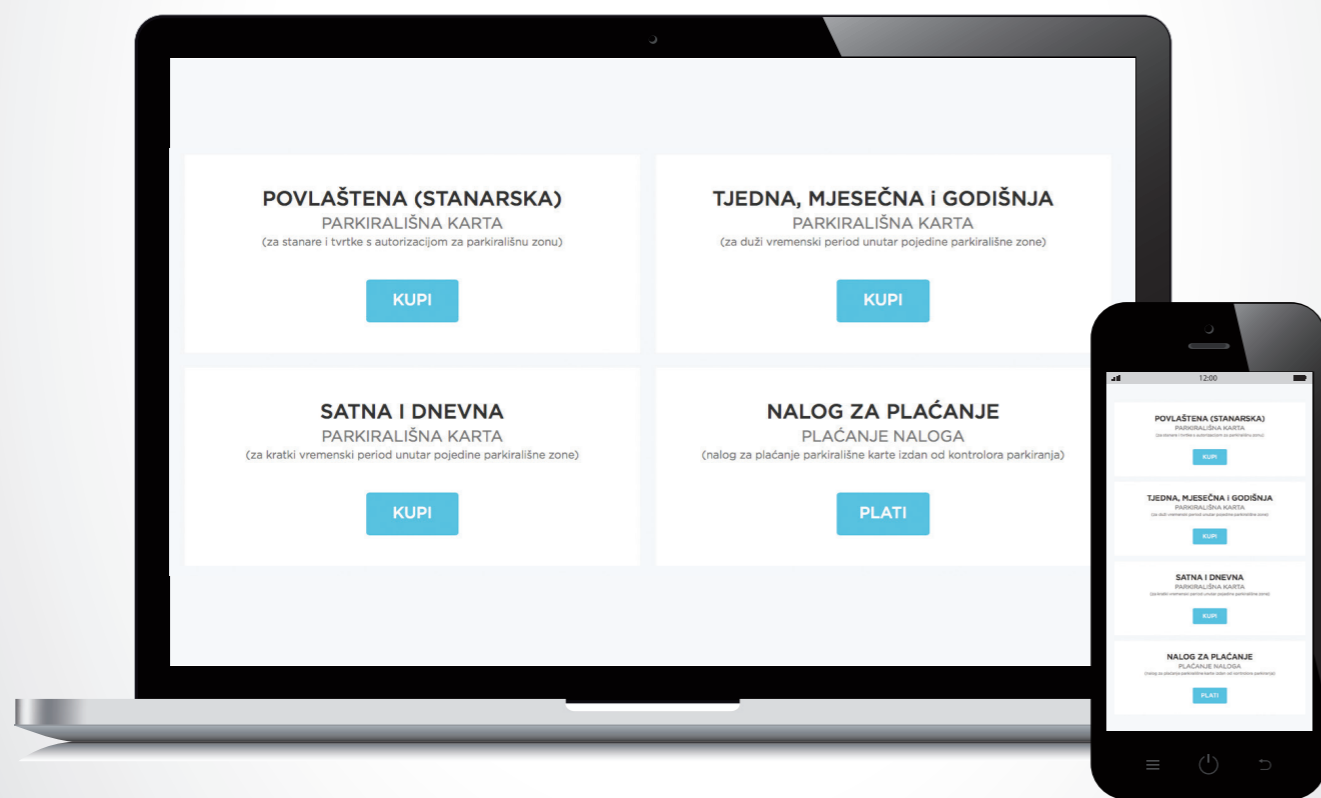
POVLAŠTENA (STANARSKA)
PARKIRALIŠNA KARTA
(za stanare i tvrtke s autorizacijom za parkirališnu zonu)

KUPI

TJEDNA, MJESEČNA i GODIŠNJA
PARKIRALIŠNA KARTA
(za duži vremenski period unutar pojedine parkirališne zone)

KUPI

SATNA I DNEVNA
PARKIRALIŠNA KARTA
(za kratki vremenski period unutar pojedine parkirališne zone)

KUPI

NALOG ZA PLAĆANJE
PLAĆANJE NALOGA
(nalog za plaćanje parkirališne karte izdan od kontrolora parkiranja)

PLATI

12:00

POVLAŠTENA (STANARSKA)
PARKIRALIŠNA KARTA
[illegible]

KUPI

TJEDNA, MJESEČNA i GODIŠNJA
PARKIRALIŠNA KARTA
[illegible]

KUPI

SATNA I DNEVNA
PARKIRALIŠNA KARTA
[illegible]

KUPI

NALOG ZA PLAĆANJE
PLAĆANJE NALOGA
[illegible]

PLATI